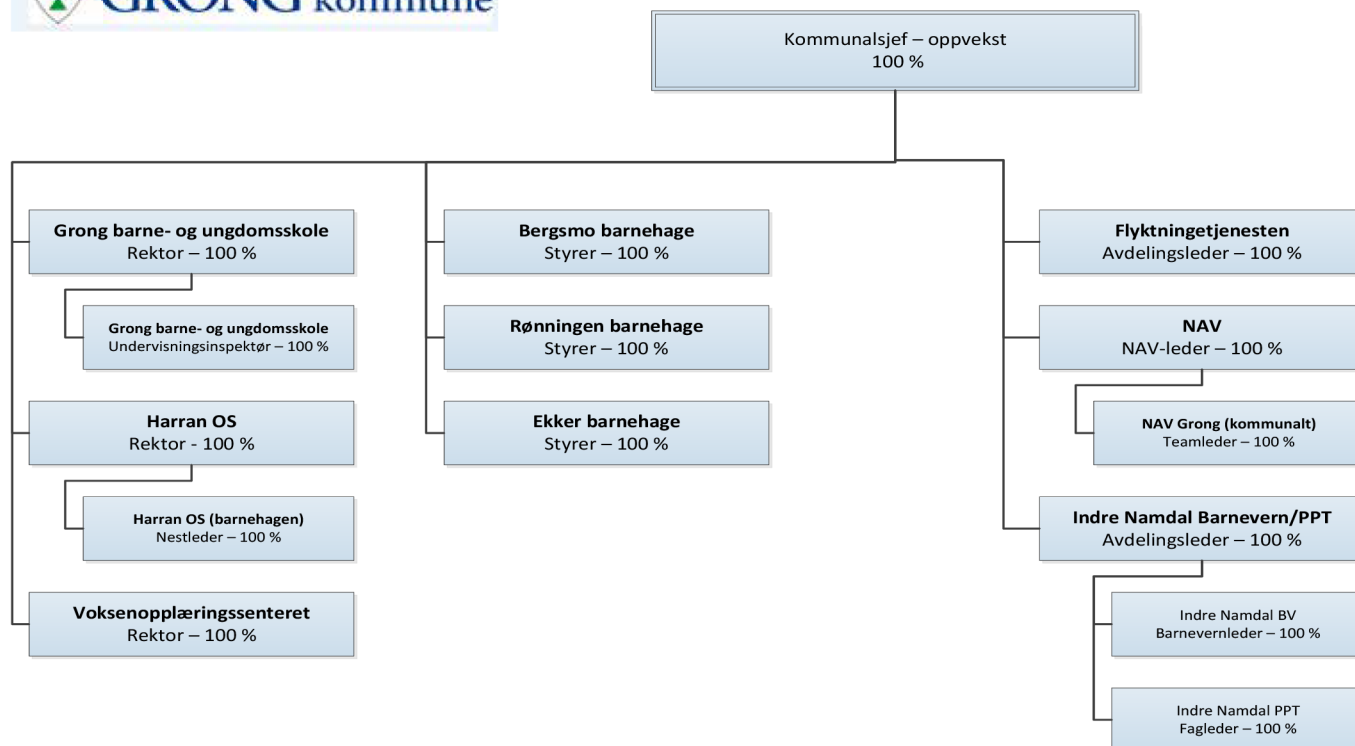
GRONG kommune

Kommunalsjef – oppvekst
100 %

Grong barne- og ungdomsskole
Rektor – 100 %

Grong barne- og ungdomsskole
Undervisningsinspektør – 100 %

Harran OS
Rektor - 100 %

Harran OS (barnehagen)
Nestleder – 100 %

Voksenopplæringssenteret
Rektor – 100 %

Bergsmo barnehage
Styrer – 100 %

Rønningen barnehage
Styrer – 100 %

Ekker barnehage
Styrer – 100 %

Flyktningetjenesten
Avdelingsleder – 100 %

NAV
NAV-leder – 100 %

NAV Grong (kommunalt)
Teamleder – 100 %

Indre Namdal Barnevern/PPT
Avdelingsleder – 100 %

Indre Namdal BV
Barnevernleder – 100 %

Indre Namdal PPT
Fagleder – 100 %